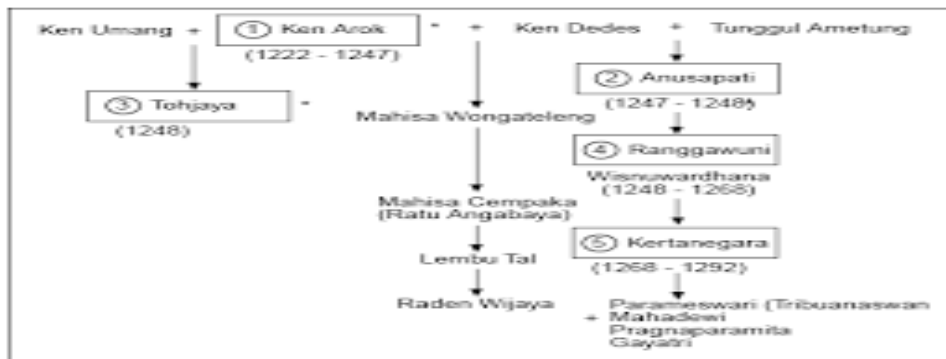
Ken Umang + ① Ken Arok * + Ken Dedes + Tunggul Ametung

(1222 - 1247)

② Anusapati

(1247 - 1248)

③ Tohjaya *

(1248)

Mahisa Wongateleng

④ Ranggawuni

Wisnuwardhana

(1248 - 1268)

Mahisa Cempaka

(Ratu Angabaya)

⑤ Kertanegara

Lembu Tal

(1268 - 1292)

Raden Wijaya

Parameswari (Tribuanaswan

+ Mahadewi

Pragnaparamita

Gayatri